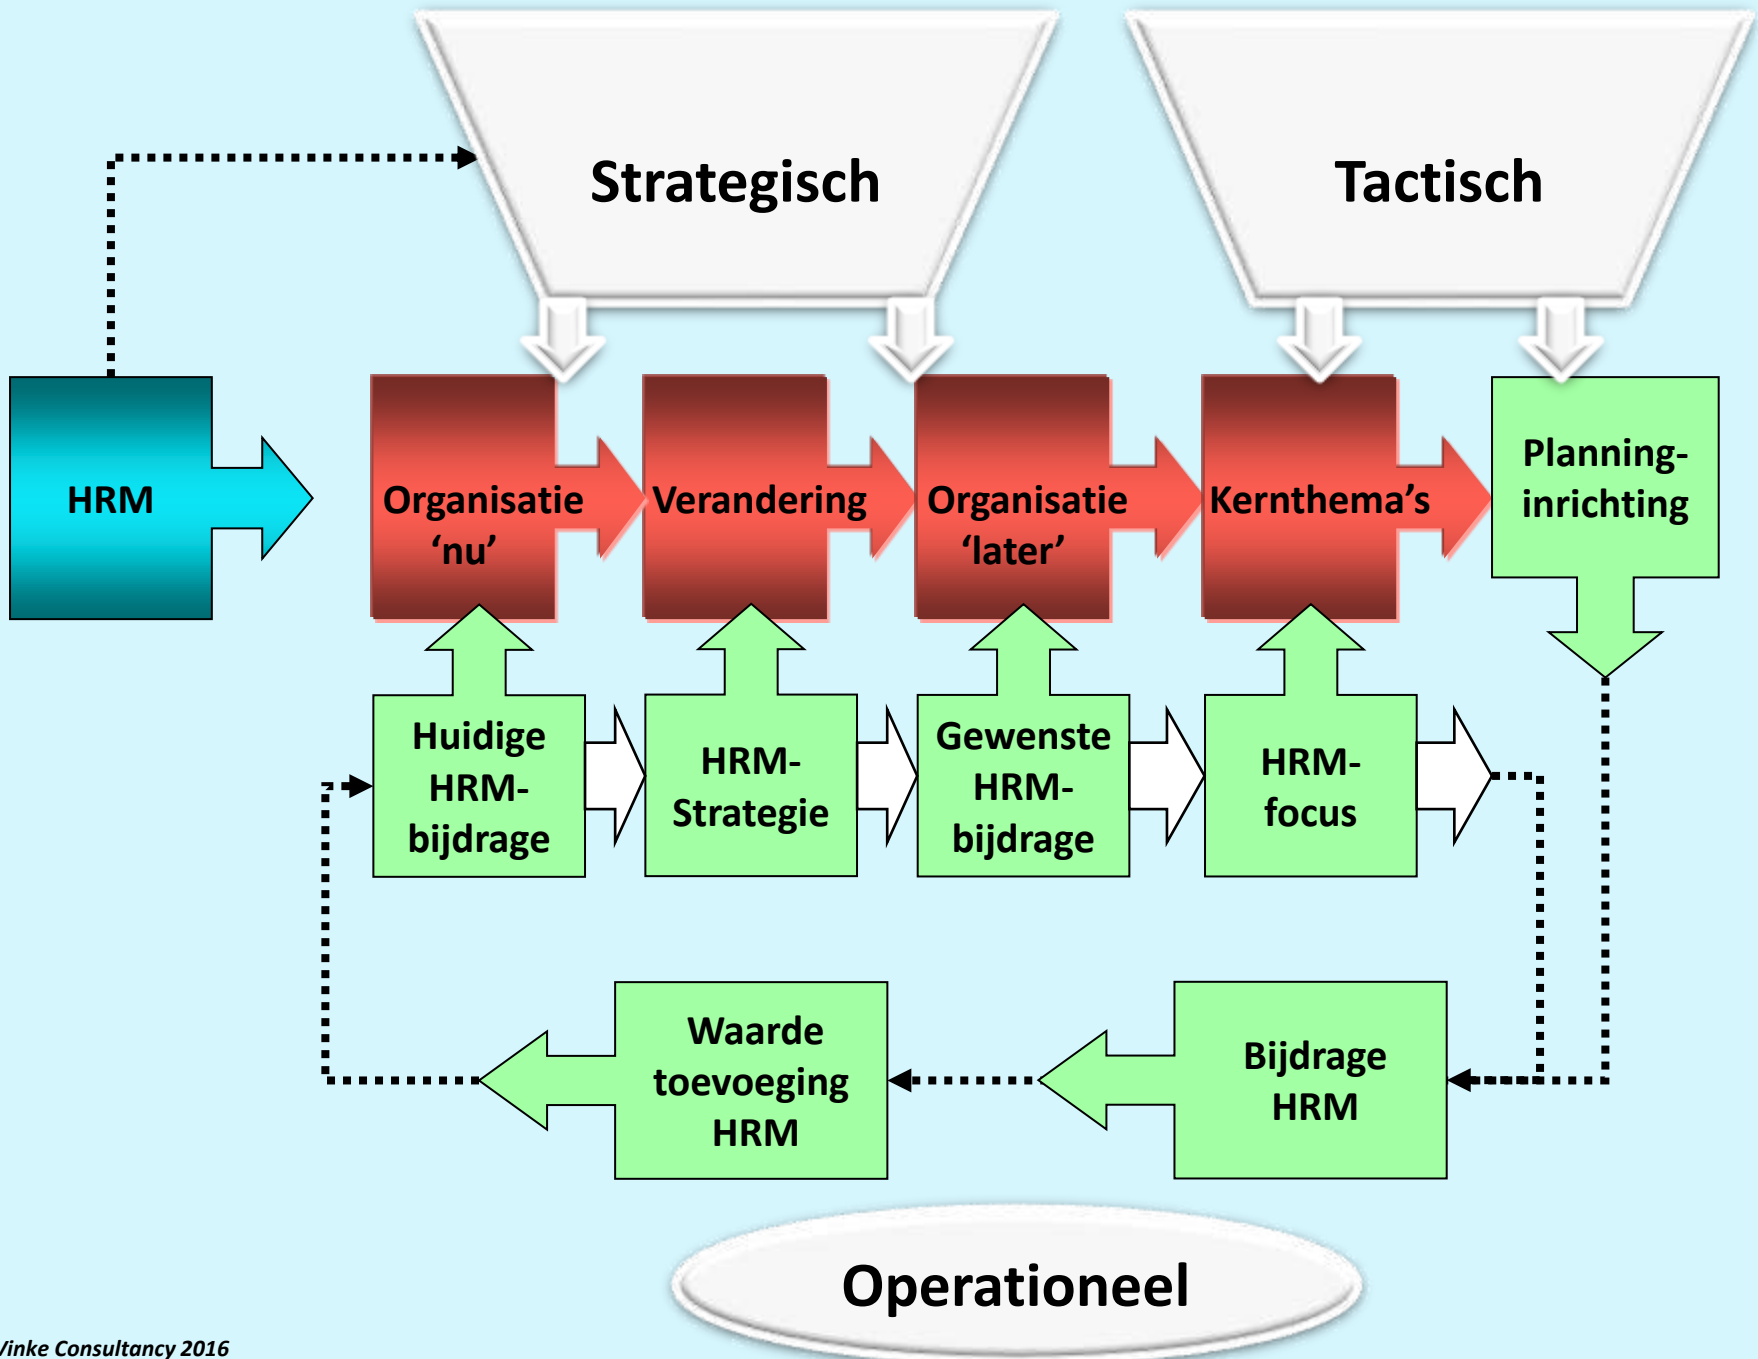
Strategisch

Tactisch

HRM

Organisatie 'nu'

Verandering

Organisatie 'later'

Kernthema's

Planning-inrichting

Huidige HRM-bijdrage

HRM-Strategie

Gewenste HRM-bijdrage

HRM-focus

Waarde toevoeging HRM

Bijdrage HRM

Operationeel

/inke Consultancy 2016